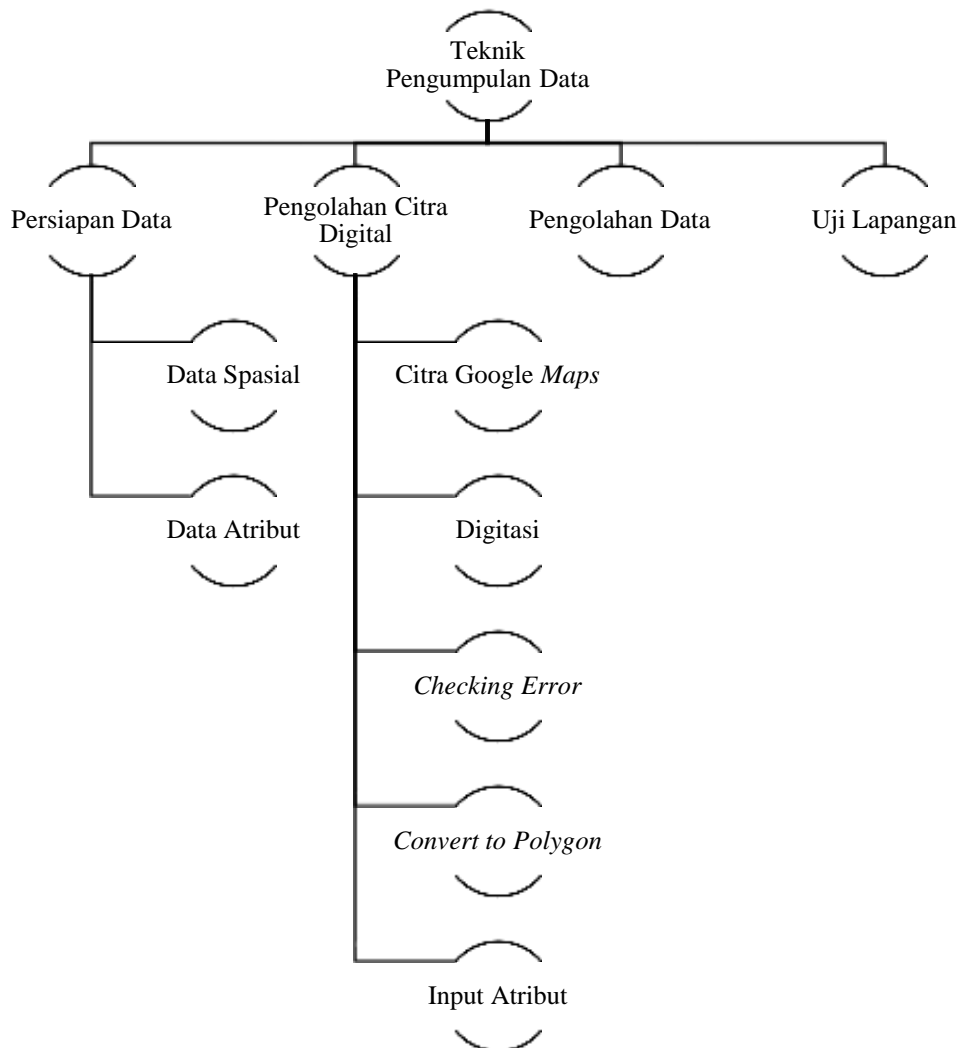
Teknik Pengumpulan Data

Persiapan Data

Pengolahan Citra Digital

Pengolahan Data

Uji Lapangan

Data Spasial

Data Atribut

Citra Google Maps

Digitasi

Checking Error

Convert to Polygon

Input Atribut